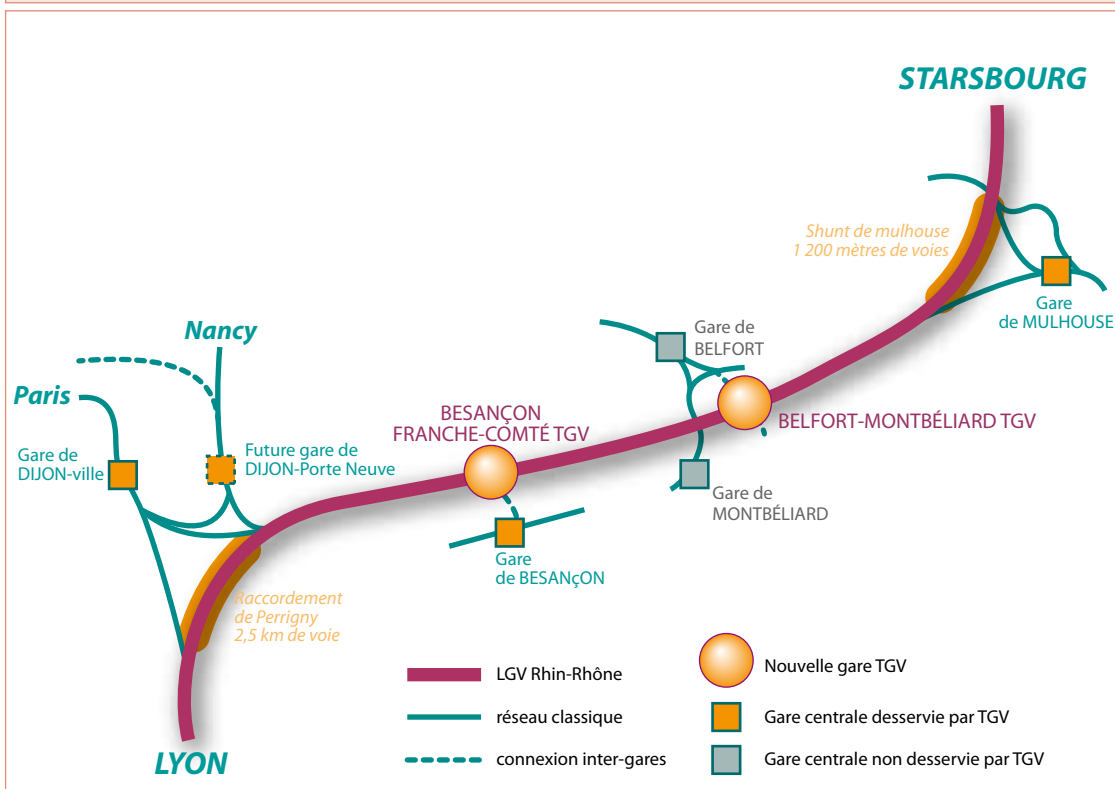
STARSBOURG

Shunt de mulhouse
1 200 mètres de voies

Gare
de MULHOUSE

Nancy

Paris

Gare de
BELFORT

BESANÇON
FRANCHE-COMTÉ TGV

BELFORT-MONTBÉLIARD TGV

Gare de
DIJON-ville

Future gare de
DIJON-Porte Neuve

Gare de
MONTBÉLIARD

Gare
de BESANçON

Raccordement
de Perrigny
2,5 km de voie

LGV Rhin-Rhône

réseau classique

connexion inter-gares

Nouvelle gare TGV

Gare centrale desservie par TGV

Gare centrale non desservie par TGV

LYON